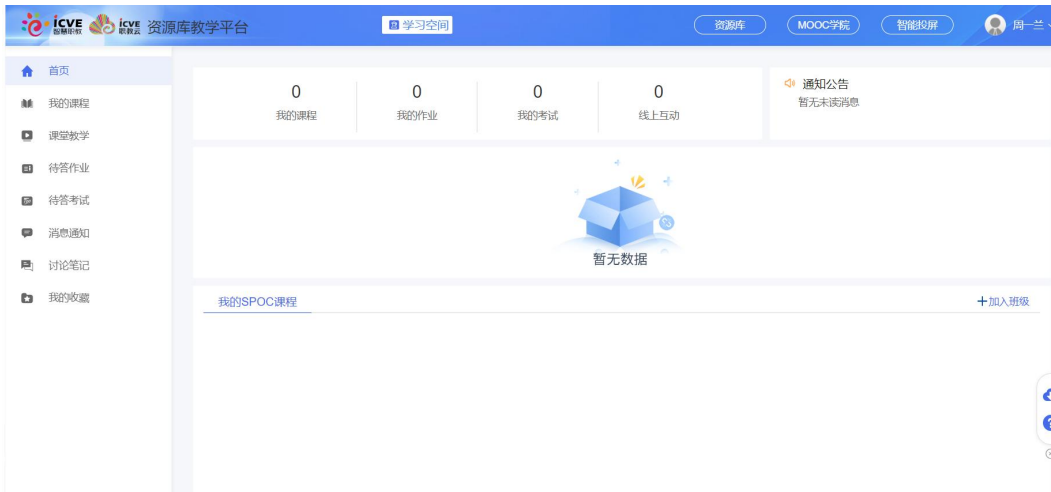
icve 智慧职教 icve 职教云 资源库教学平台

学习空间

资源库 MOOC学院 智能投屏 周一兰

首页
我的课程
课堂教学
待答作业
待答考试
消息通知
讨论笔记
我的收藏

| 0 | 0 | 0 | 0 |
|---|---|---|---|
| 我的课程 | 我的作业 | 我的考试 | 线上互动 |

通知公告
暂无未读消息

暂无数据

我的SPOC课程

+加入班级